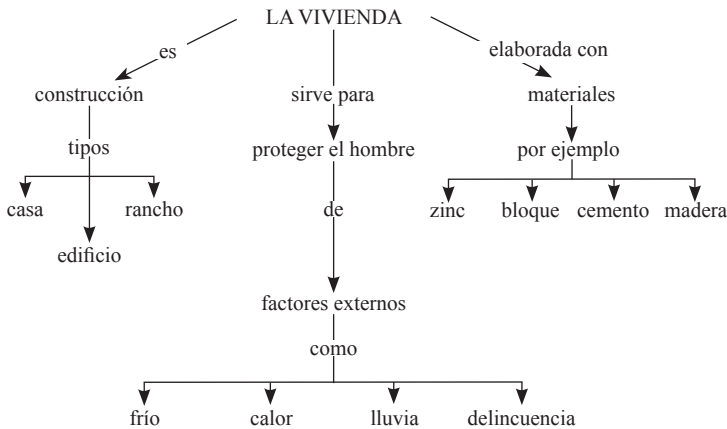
LA VIVIENDA

es

construcción

tipos

casa

rancho

edificio

sirve para

proteger el hombre

de

factores externos

como

frío

calor

lluvia

delincuencia

elaborada con

materiales

por ejemplo

zinc

bloque

cemento

madera